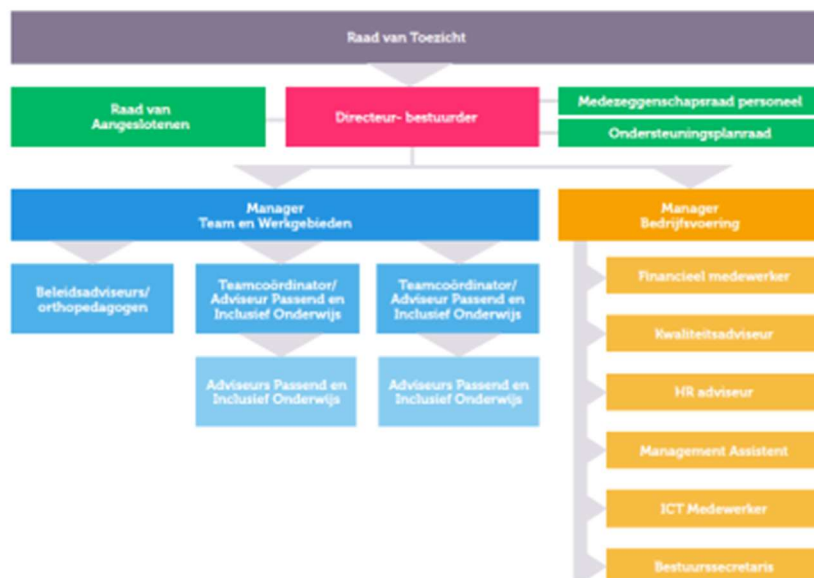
Raad van Toezicht

Raad van Aangeslotenen

Directeur- bestuurder

Medezeggenschapsraad personeel

Ondersteuningsplanraad

Manager Team en Werkgebieden

Manager Bedrijfsvoering

Beleidsadviseurs/ orthopedagogen

Teamcoördinator/ Adviseur Passend en Inclusief Onderwijs

Teamcoördinator/ Adviseur Passend en Inclusief Onderwijs

Adviseurs Passend en Inclusief Onderwijs

Adviseurs Passend en Inclusief Onderwijs

Financieel medewerker

Kwaliteitsadviseur

HR adviseur

Management Assistent

ICT Medewerker

Bestuurssecretaris